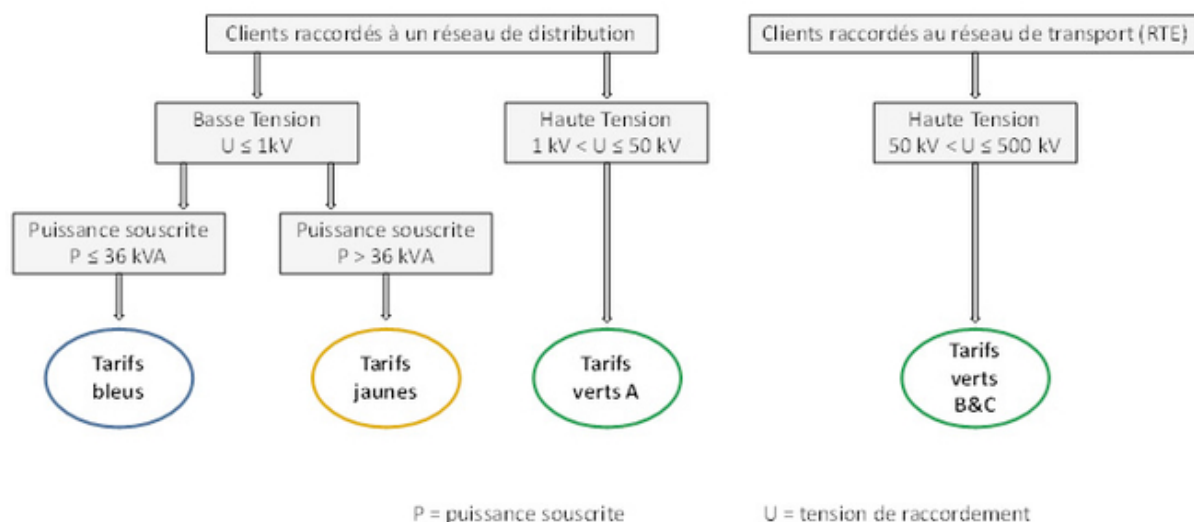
Clients raccordés à un réseau de distribution

Clients raccordés au réseau de transport (RTE)

Basse Tension
$U \leq 1kV$

Haute Tension
$1 kV < U \leq 50 kV$

Haute Tension
$50 kV < U \leq 500 kV$

Puissance souscrite
$P \leq 36 kVA$

Puissance souscrite
$P > 36 kVA$

Tarifs bleus

Tarifs jaunes

Tarifs verts A

Tarifs verts B&C

P = puissance souscrite

U = tension de raccordement